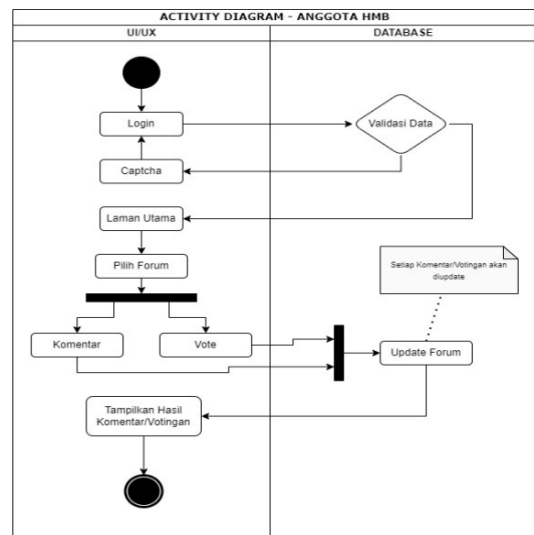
ACTIVITY DIAGRAM - ANGGOTA HMB

UI/UX

DATABASE

Login

Validasi Data

Captcha

Laman Utama

Pilih Forum

Setiap Komentar/Votingan akan diupdate

Komentar

Vote

Update Forum

Tampilkan Hasil Komentar/Votingan